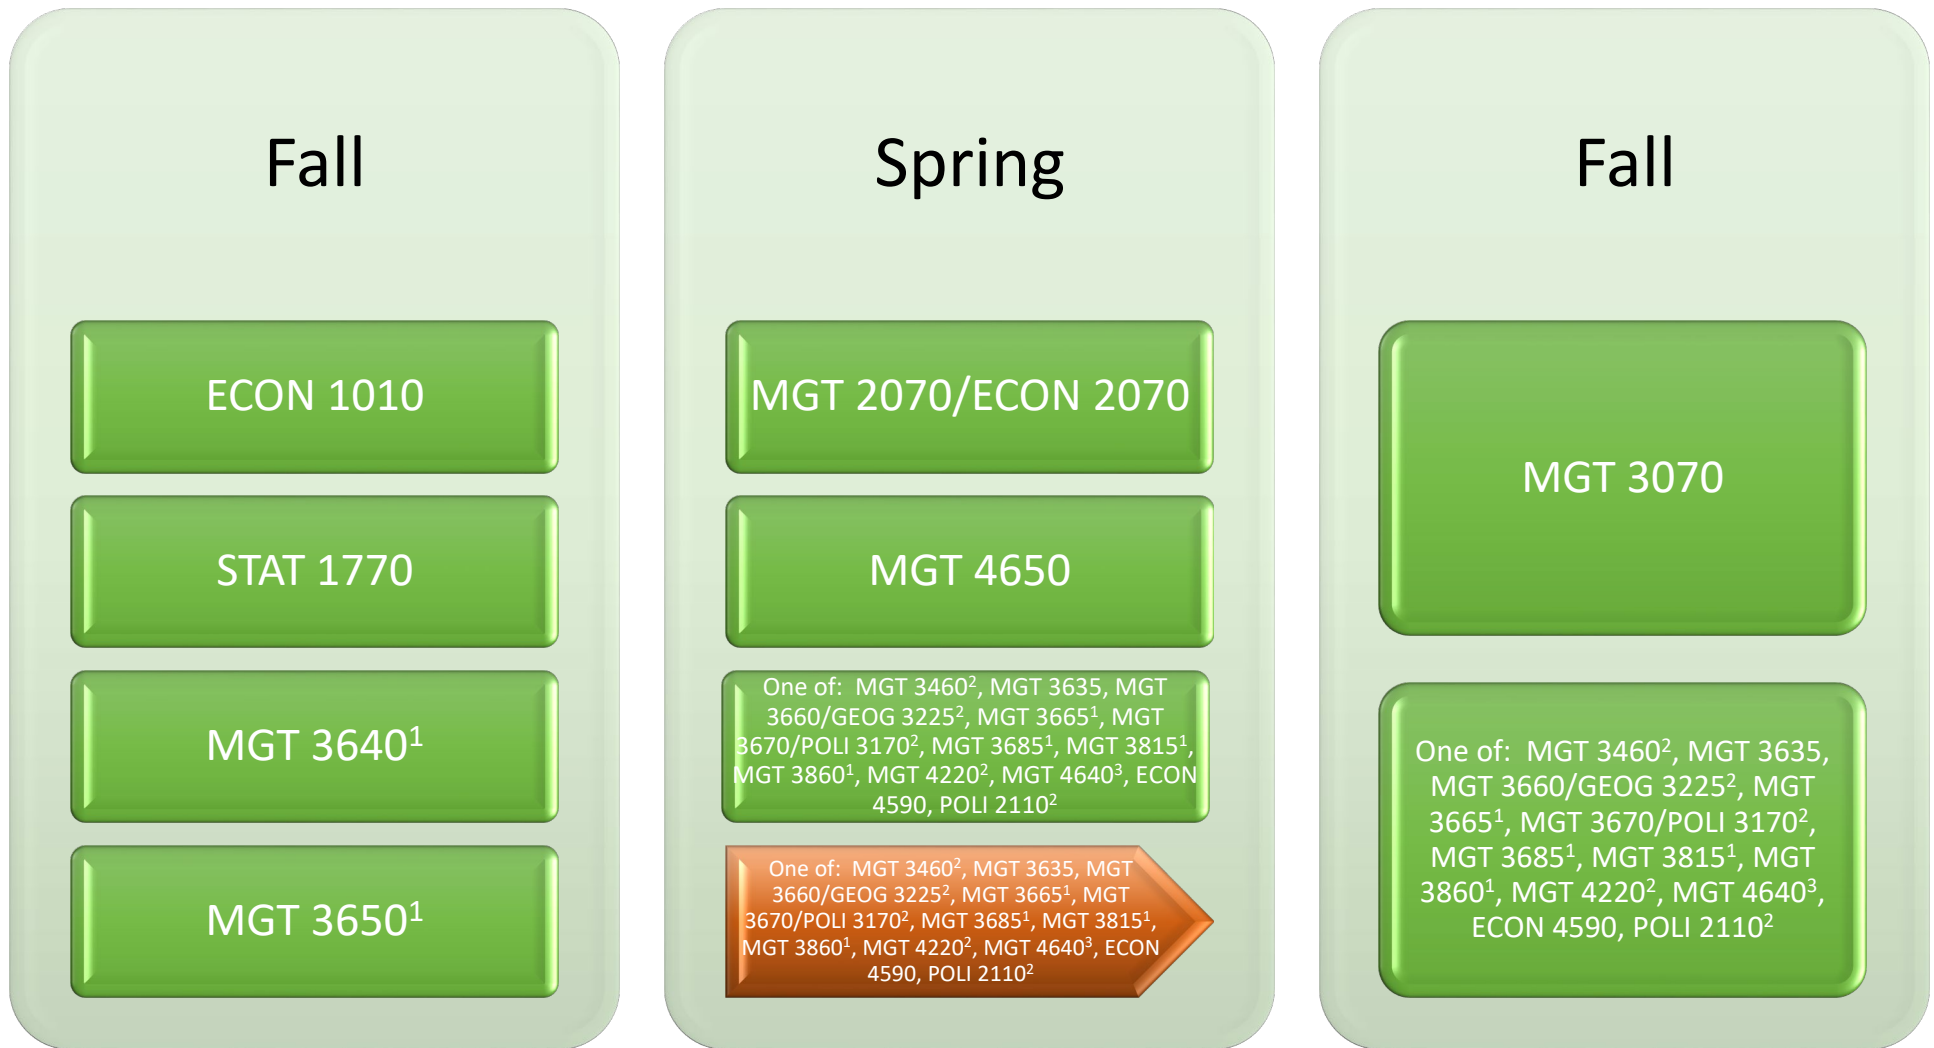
Fall

ECON 1010

STAT 1770

MGT 3640$^1$

MGT 3650$^1$

Spring

MGT 2070/ECON 2070

MGT 4650

One of: MGT 3460$^2$, MGT 3635, MGT 3660/GEOG 3225$^2$, MGT 3665$^1$, MGT 3670/POLI 3170$^2$, MGT 3685$^1$, MGT 3815$^1$, MGT 3860$^1$, MGT 4220$^2$, MGT 4640$^3$, ECON 4590, POLI 2110$^2$

One of: MGT 3460$^2$, MGT 3635, MGT 3660/GEOG 3225$^2$, MGT 3665$^1$, MGT 3670/POLI 3170$^2$, MGT 3685$^1$, MGT 3815$^1$, MGT 3860$^1$, MGT 4220$^2$, MGT 4640$^3$, ECON 4590, POLI 2110$^2$

Fall

MGT 3070

One of: MGT 3460$^2$, MGT 3635, MGT 3660/GEOG 3225$^2$, MGT 3665$^1$, MGT 3670/POLI 3170$^2$, MGT 3685$^1$, MGT 3815$^1$, MGT 3860$^1$, MGT 4220$^2$, MGT 4640$^3$, ECON 4590, POLI 2110$^2$